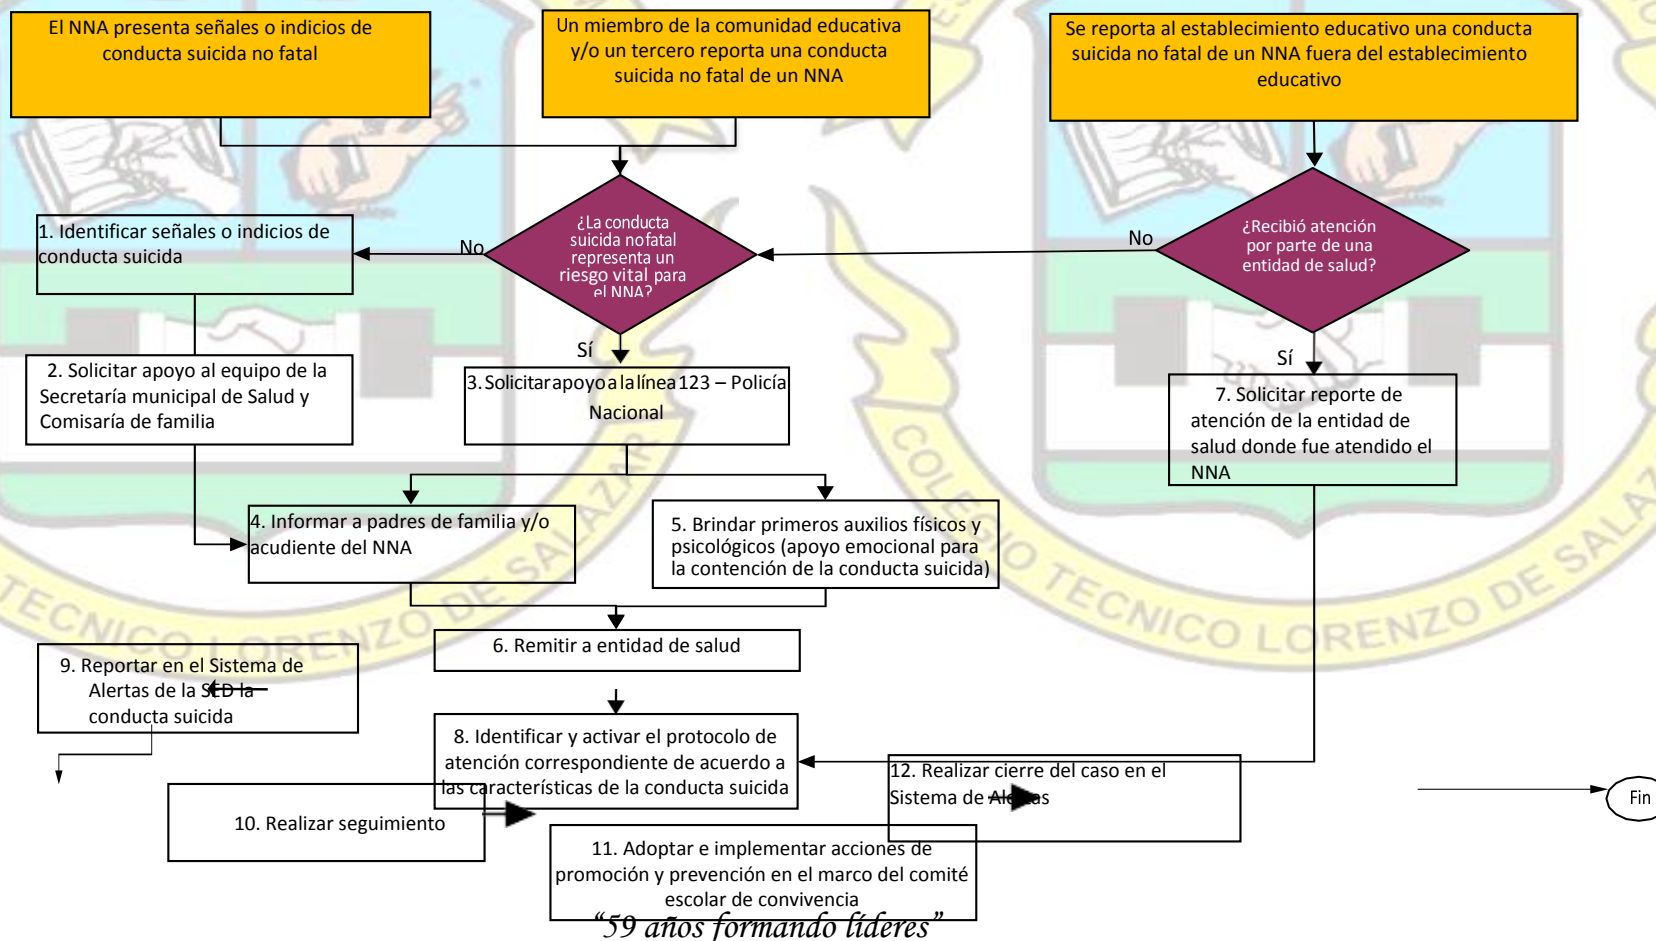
El NNA presenta señales o indicios de conducta suicida no fatal

Un miembro de la comunidad educativa y/o un tercero reporta una conducta suicida no fatal de un NNA

Se reporta al establecimiento educativo una conducta suicida no fatal de un NNA fuera del establecimiento educativo

1. Identificar señales o indicios de conducta suicida

No

¿La conducta suicida no fatal representa un riesgo vital para el NNA?

No

¿Recibió atención por parte de una entidad de salud?

Sí

Sí

2. Solicitar apoyo al equipo de la Secretaría municipal de Salud y Comisaría de familia

3. Solicitar apoyo a la línea 123 – Policía Nacional

7. Solicitar reporte de atención de la entidad de salud donde fue atendido el NNA

4. Informar a padres de familia y/o acudiente del NNA

5. Brindar primeros auxilios físicos y psicológicos (apoyo emocional para la contención de la conducta suicida)

6. Remitir a entidad de salud

9. Reportar en el Sistema de Alertas de la SED la conducta suicida

8. Identificar y activar el protocolo de atención correspondiente de acuerdo a las características de la conducta suicida

12. Realizar cierre del caso en el Sistema de Alertas

Fin

10. Realizar seguimiento

11. Adoptar e implementar acciones de promoción y prevención en el marco del comité escolar de convivencia

COLEGIO TECNICO LORENZO DE SALAZAR

"59 años formando líderes"